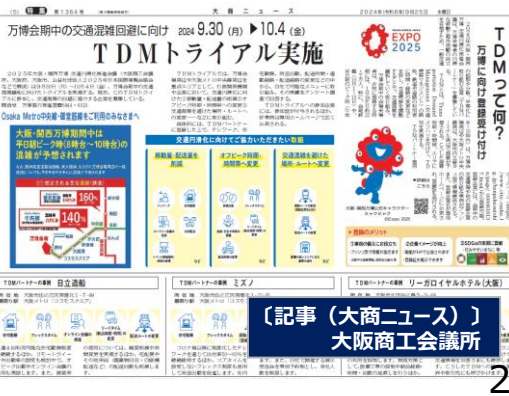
(5) 第1364号 大商ニュース 2024年(令和6年)9月25日

万博会期中の交通混雑回避に向け 2024 9.30(月)▶10.4(金)

TDMトライアル実施

EXPO 2025

TDMって何? 万博に向け登録受付け

大阪・関西万博期間中は 平日朝ピーク時(8時台〜10時台)の 混雑が予想されます

Osaka Metro中央線・御堂筋線をご利用のみなさまへ

交通円滑化に向けてご協力いただきたい取組

移動量・配送量を削減

オフピーク時間・時間帯へ変更

交通混雑を避けた場所・ルートへ変更

160%

140%

TDMのメリット

TDMパートナーの事例 日立造船

TDMパートナーの事例 ミズノ

TDMパートナーの事例 リーガロイヤルホテル(大阪)

[記事(大商ニュース)] 大阪商工会議所

2